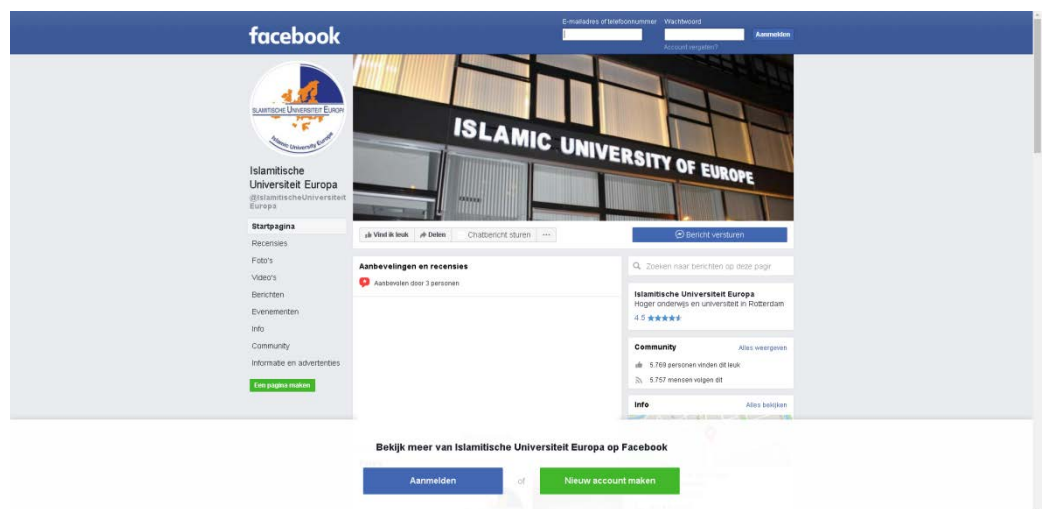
facebook

E-mailadres of telefoonnummer Wachtwoord
Aanmelden
Account vergeten?

ISLAMITISCHE UNIVERSITEIT EUROPA
Islamic University Europe

ISLAMIC UNIVERSITY OF EUROPE

Islamitische Universiteit Europa
@IslamitischeUniversiteitEuropa

Startpagina
Recensies
Foto's
Video's
Berichten
Evenementen
Info
Community
Informatie en advertenties
Een pagina maken

Vind ik leuk
Delen
Chatbericht sturen
...
Bericht versturen

Aanbevelingen en recensies
Aanbevolen door 3 personen

Zoeken naar berichten op deze pagina

Islamitische Universiteit Europa
Hoger onderwijs en universiteit in Rotterdam
4.5 ★★★★★

Community
Alles weergeven
5.769 personen vinden dit leuk
5.757 mensen volgen dit

Info
Alles bekijken

Bekijk meer van Islamitische Universiteit Europa op Facebook
Aanmelden
of
Nieuw account maken